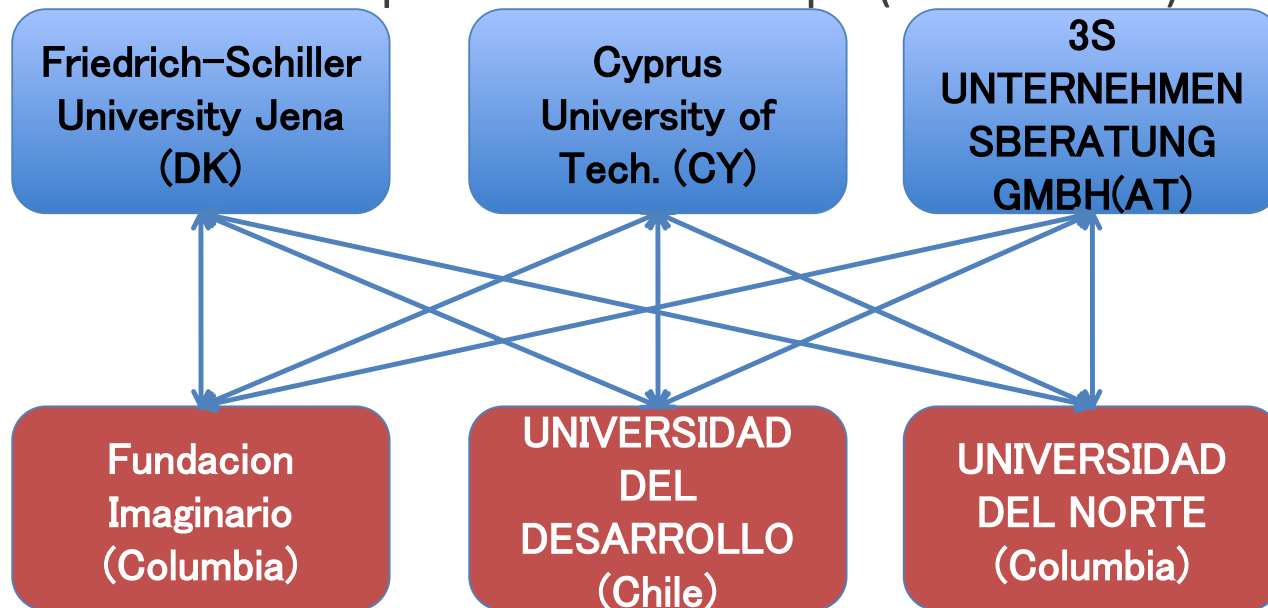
Friedrich-Schiller University Jena (DK)

Cyprus University of Tech. (CY)

3S UNTERNEHMEN SBERATUNG GMBH(AT)

Fundacion Imaginario (Columbia)

UNIVERSIDAD DEL DESARROLLO (Chile)

UNIVERSIDAD DEL NORTE (Columbia)